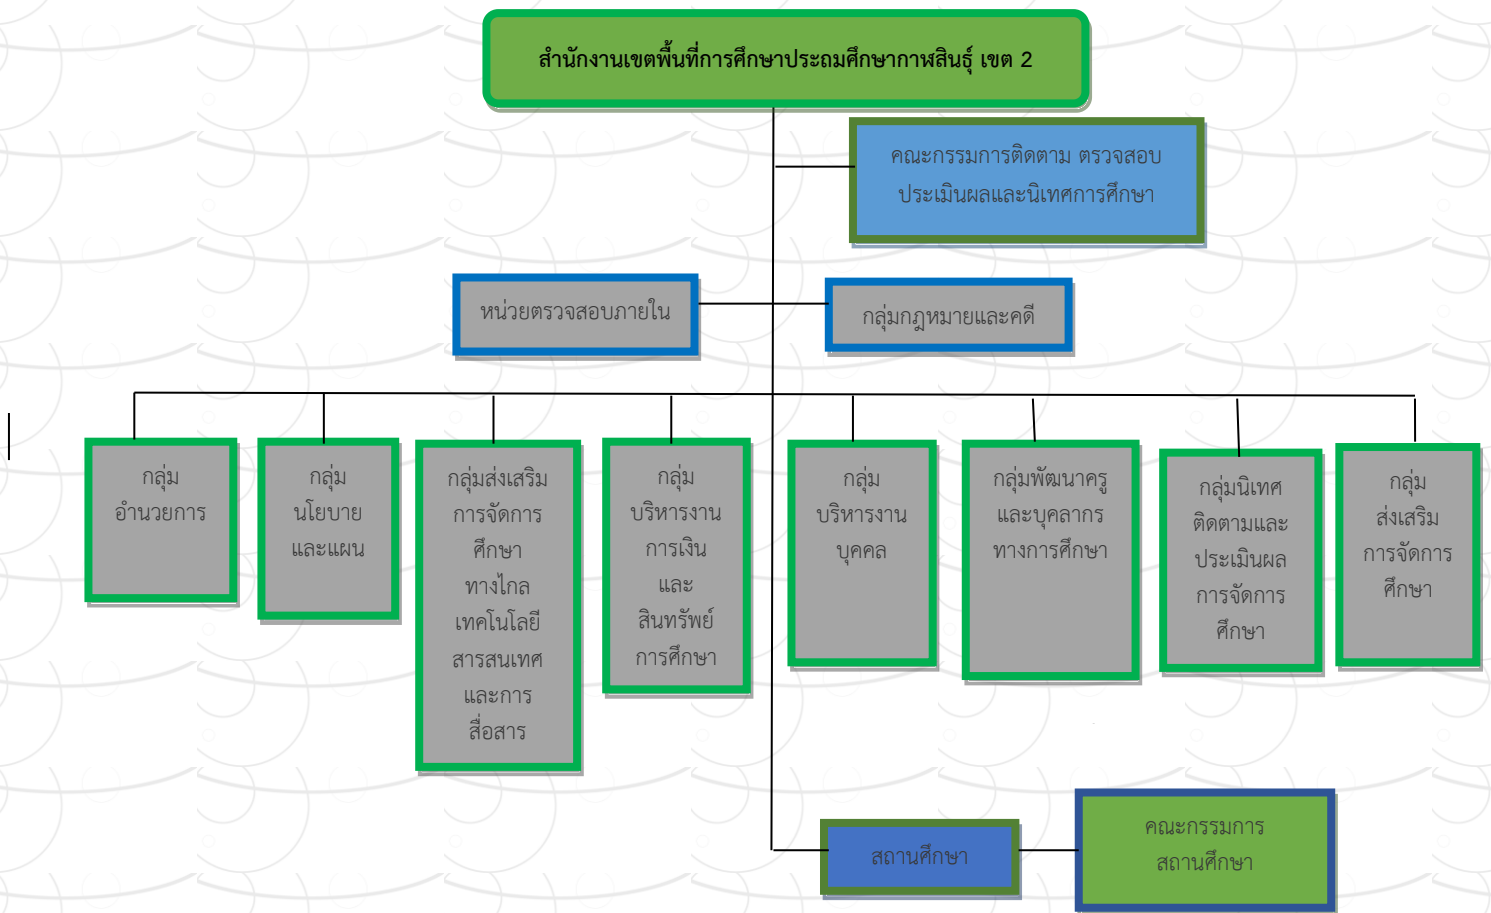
สำนักงานเขตพื้นที่การศึกษาประถมศึกษากาฬสินธุ์ เขต 2

คณะกรรมการติดตาม ตรวจสอบ ประเมินผลและนิเทศการศึกษา

หน่วยตรวจสอบภายใน

กลุ่มกฎหมายและคดี

กลุ่ม อำนวยการ

กลุ่ม นโยบาย และแผน

กลุ่มส่งเสริม การจัดการ ศึกษา ทางไกล เทคโนโลยี สารสนเทศ และการ สื่อสาร

กลุ่ม บริหารงาน การเงิน และ สินทรัพย์ การศึกษา

กลุ่ม บริหารงาน บุคคล

กลุ่มพัฒนาครู และบุคลากร ทางการศึกษา

กลุ่มนิเทศ ติดตามและ ประเมินผล การจัดการ ศึกษา

กลุ่ม ส่งเสริม การจัดการ ศึกษา

สถานศึกษา

คณะกรรมการ สถานศึกษา